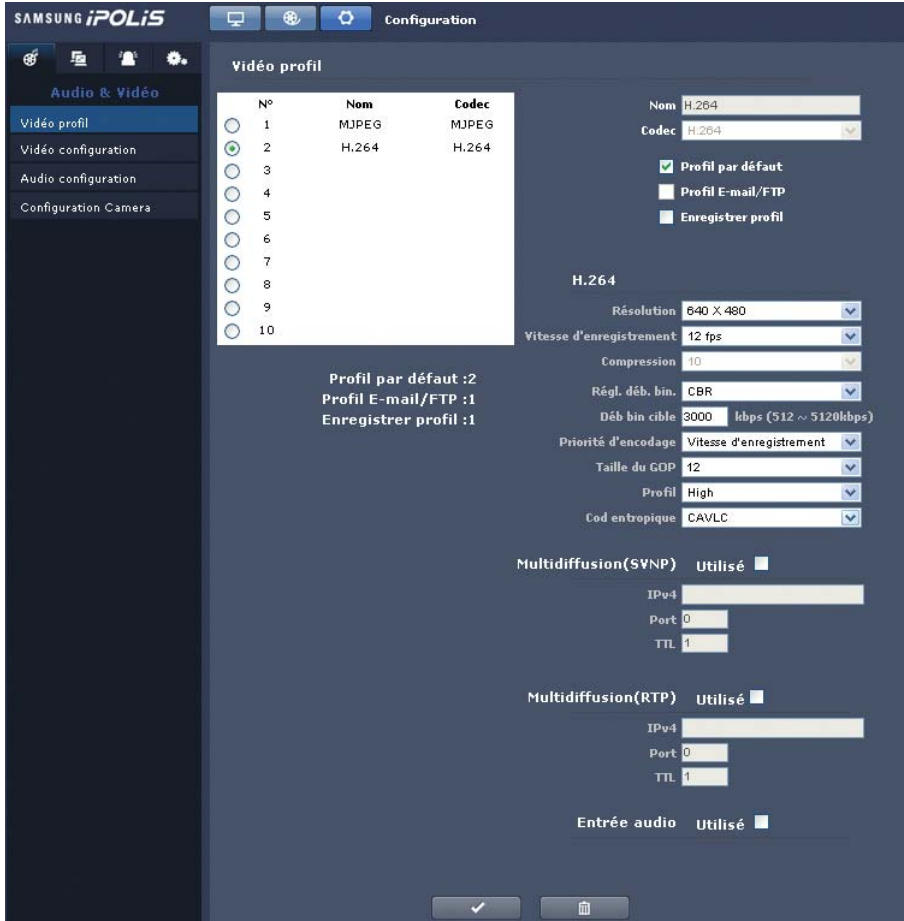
SAMSUNG iPOLiS

Configuration

Audio & Vidéo

Vidéo profil

Vidéo configuration

Audio configuration

Configuration Camera

Vidéo profil

| N° | Nom | Codec |
|---|---|---|
| 1 | MJPEG | MJPEG |
| 2 | H.264 | H.264 |
| 3 | | |
| 4 | | |
| 5 | | |
| 6 | | |
| 7 | | |
| 8 | | |
| 9 | | |
| 10 | | |

Profil par défaut :2
Profil E-mail/FTP :1
Enregistrer profil :1

Nom H.264
Codec H.264

Profil par défaut
Profil E-mail/FTP
Enregistrer profil

H.264

Résolution 640 X 480
Vitesse d'enregistrement 12 fps
Compression 10
Régl. déb. bin. CBR
Déb bin cible 3000 kbps (512 ~ 5120kbps)
Priorité d'encodage Vitesse d'enregistrement
Taille du GOP 12
Profil High
Cod entropique CAVLC

Multidiffusion(SVNP) Utilisé
IPv4
Port 0
TTL 1

Multidiffusion(RTP) Utilisé
IPv4
Port 0
TTL 1

Entrée audio Utilisé